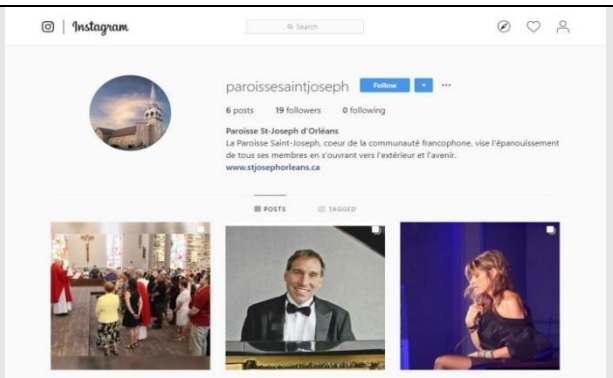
Instagram

Search

paroissesaintjoseph Follow ▾ ···

6 posts 19 followers 0 following

Paroisse St-Joseph d'Orléans

La Paroisse Saint-Joseph, coeur de la communauté francophone, vise l'épanouissement de tous ses membres en s'ouvrant vers l'extérieur et l'avenir.

www.stjosephorleans.ca

POSTS TAGGED